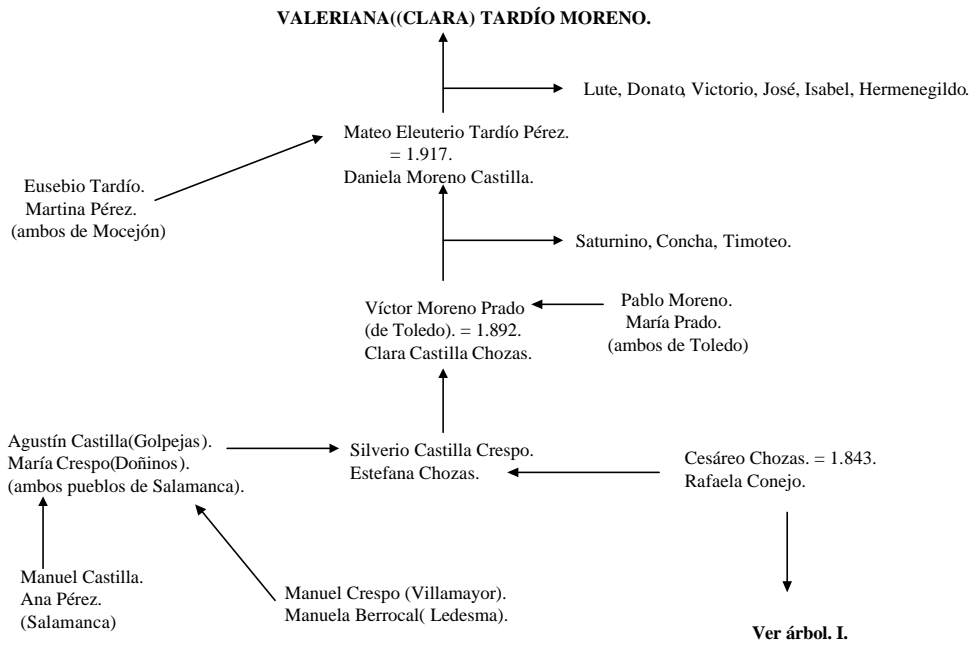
VALERIANA((CLARA) TARDÍO MORENO.

Lute, Donato, Victorio, José, Isabel, Hermenegildo.

Mateo Eleuterio Tardío Pérez.
= 1.917.
Daniela Moreno Castilla.

Eusebio Tardío.
Martina Pérez.
(ambos de Mocejón)

Saturnino, Concha, Timoteo.

Víctor Moreno Prado
(de Toledo). = 1.892.
Clara Castilla Chozas.

Pablo Moreno.
María Prado.
(ambos de Toledo)

Agustín Castilla(Golpejas).
María Crespo(Doñinos).
(ambos pueblos de Salamanca).

Silverio Castilla Crespo.
Estefana Chozas.

Cesáreo Chozas. = 1.843.
Rafaela Conejo.

Manuel Castilla.
Ana Pérez.
(Salamanca)

Manuel Crespo (Villamayor).
Manuela Berrocal( Ledesma).

Ver árbol. I.